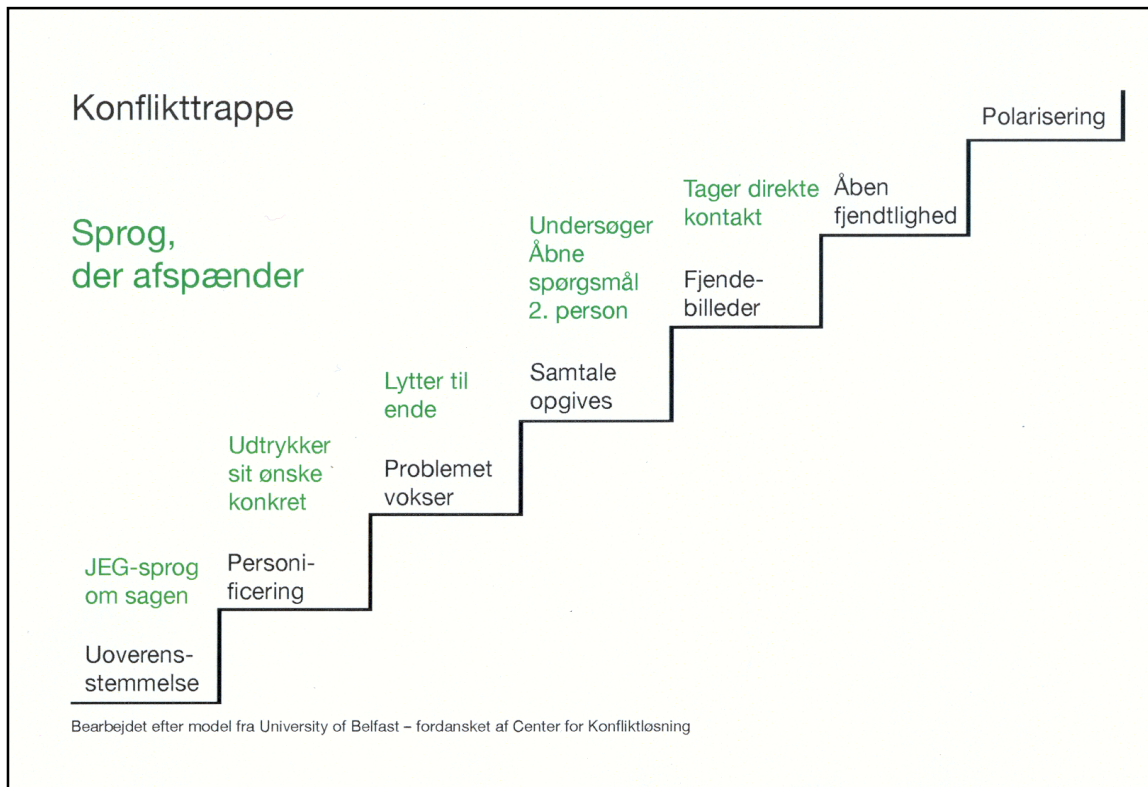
Konflikttrappe

Sprog, der afspænder

Polarisering

Tager direkte kontakt

Åben fjendtlighed

Undersøger Åbne spørgsmål 2. person

Fjendebilleder

Lytter til ende

Samtale opgives

Udtrykker sit ønske konkret

Problemet vokser

JEG-sprog om sagen

Personificering

Uoverensstemmelse

Bearbejdet efter model fra University of Belfast – fordansket af Center for Konfliktløsning